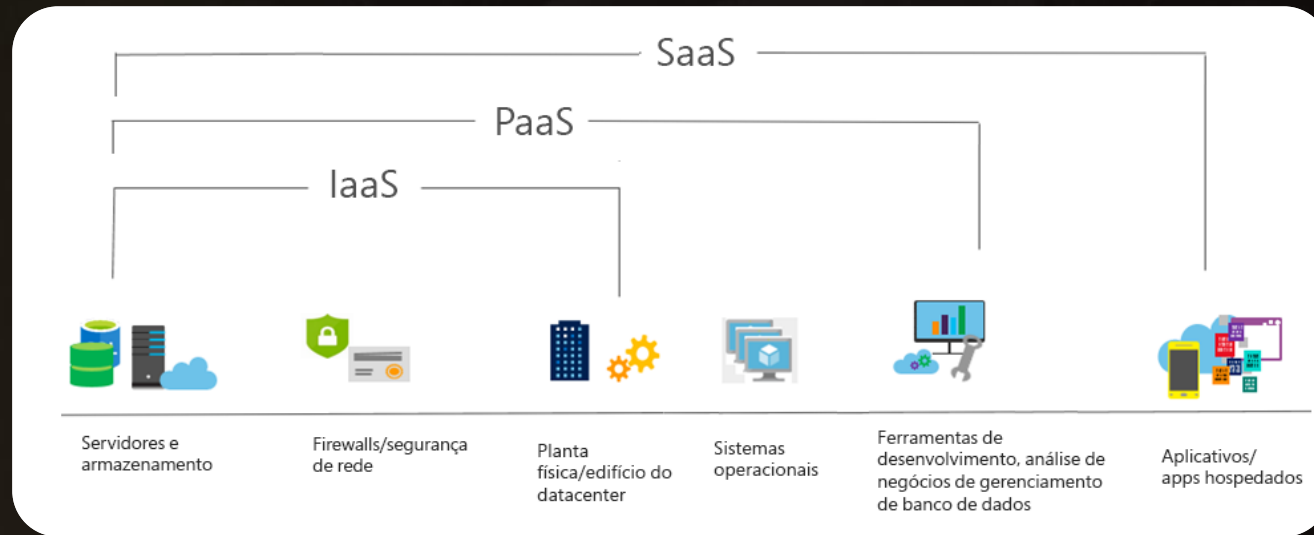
SaaS

PaaS

IaaS

Servidores e armazenamento

Firewalls/segurança de rede

Planta física/edifício do datacenter

Sistemas operacionais

Ferramentas de desenvolvimento, análise de negócios de gerenciamento de banco de dados

Aplicativos/ apps hospedados